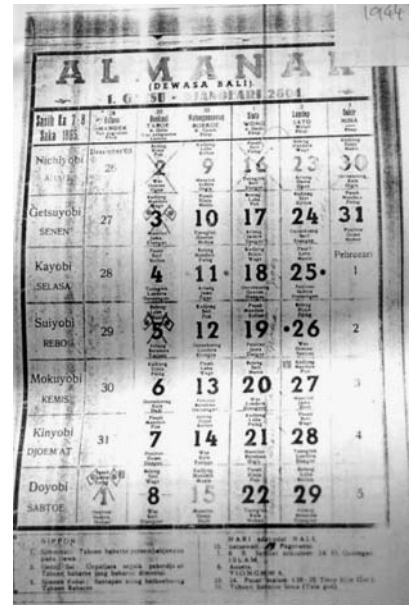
1944

ALMANAK
(DEWASA BALI)
1 ... 2604

Sasih Ka 7-8 Saka 1865

| | | | | | | |
|---|---|---|---|---|---|---|
| Nichiyobi REDITE | Desember 26 | 2 | 9 | 16 | 23 | 30 |
| Getsuyobi SENEN | 27 | 3 | 10 | 17 | 24 | 31 |
| Kayobi SELASA | 28 | 4 | 11 | 18 | 25 | Pebruari 1 |
| Suiyobi REBO | 29 | 5 | 12 | 19 | 26 | 2 |
| Mokuyobi KEMIS | 30 | 6 | 13 | 20 | 27 | 3 |
| Kinyobi DJOEMAT | 31 | 7 | 14 | 21 | 28 | 4 |
| Doyobi SABTOE | 1 | 8 | 15 | 22 | 29 | 5 |

NIPPON
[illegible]

HARI ... BALI
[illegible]